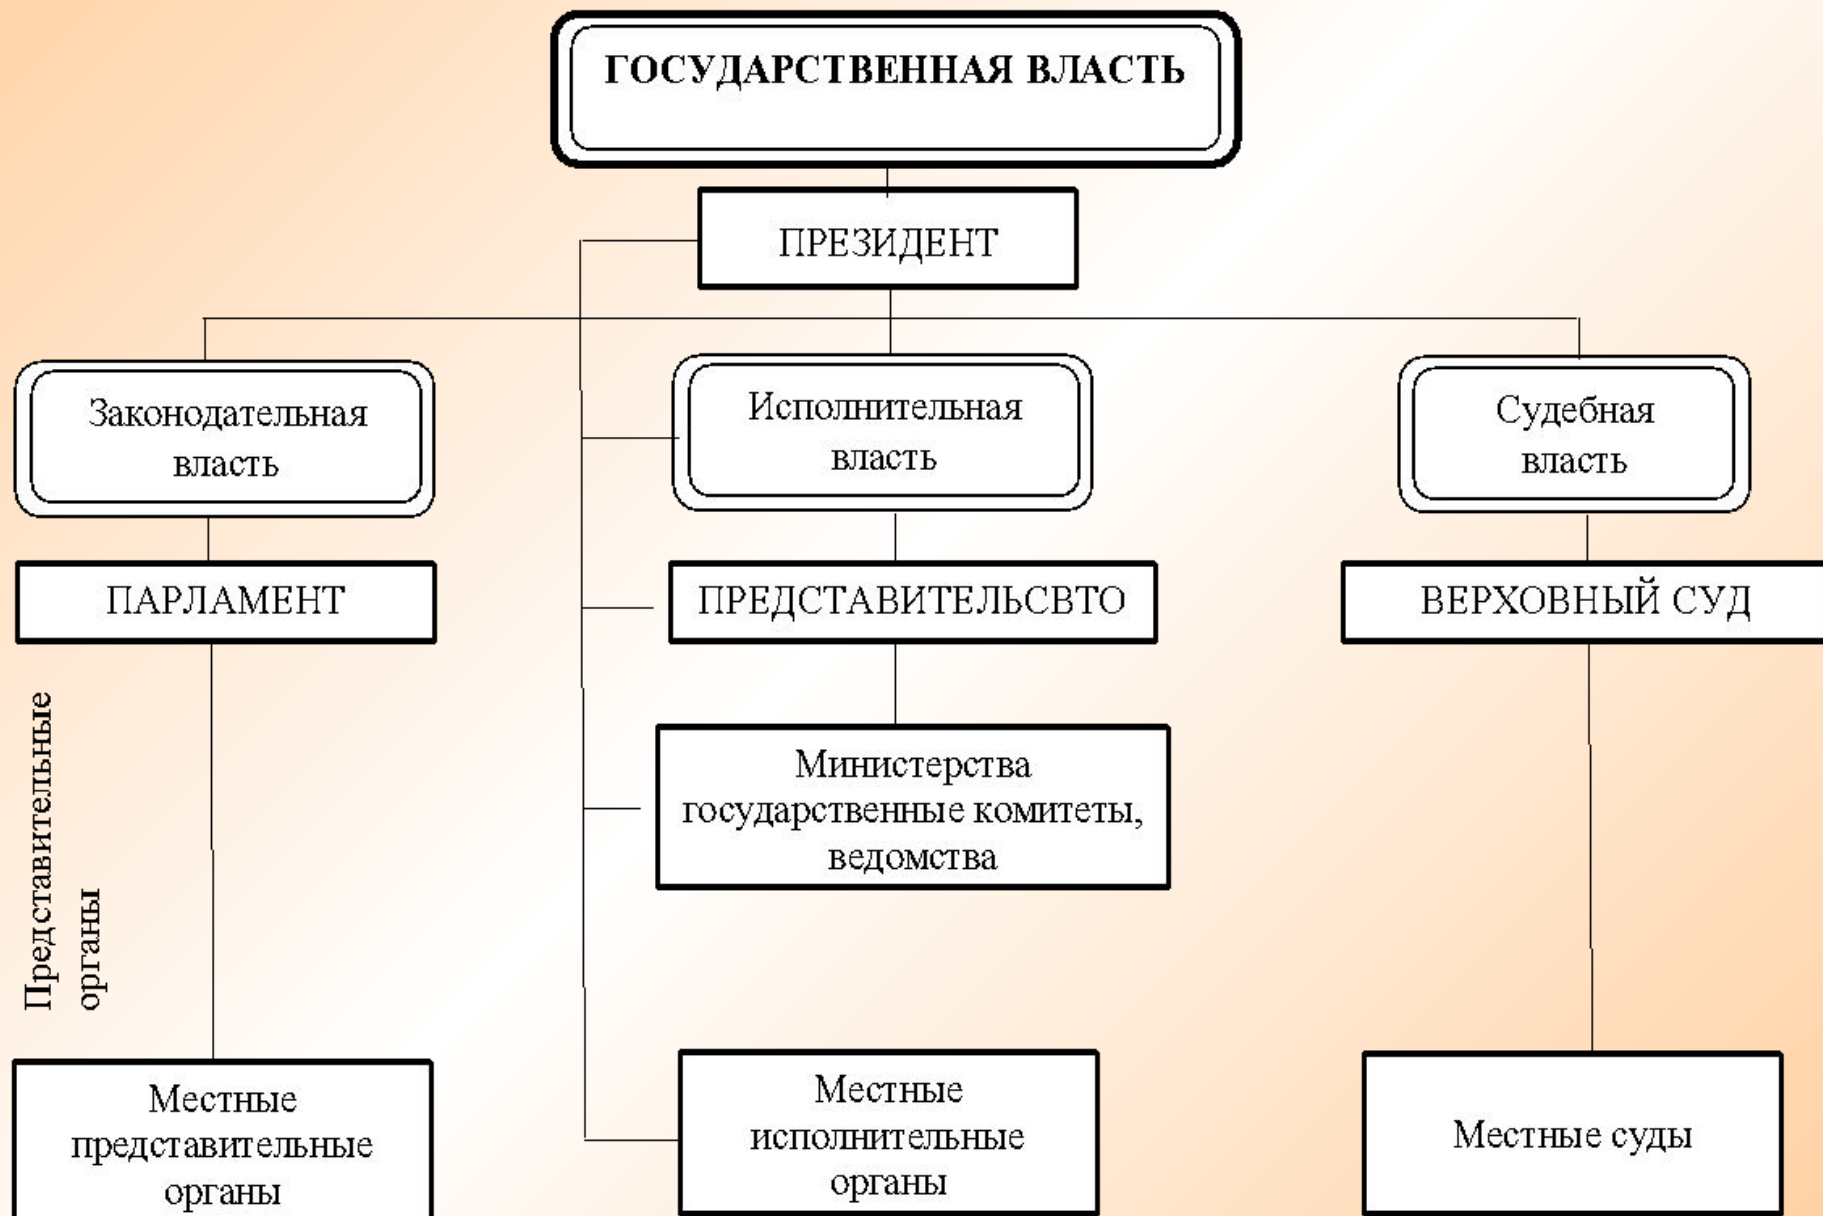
ГОСУДАРСТВЕННАЯ ВЛАСТЬ

ПРЕЗИДЕНТ

Законодательная власть

Исполнительная власть

Судебная власть

ПАРЛАМЕНТ

ПРЕДСТАВИТЕЛЬСВТО

ВЕРХОВНЫЙ СУД

Представительные органы

Министерства государственные комитеты, ведомства

Местные представительные органы

Местные исполнительные органы

Местные суды